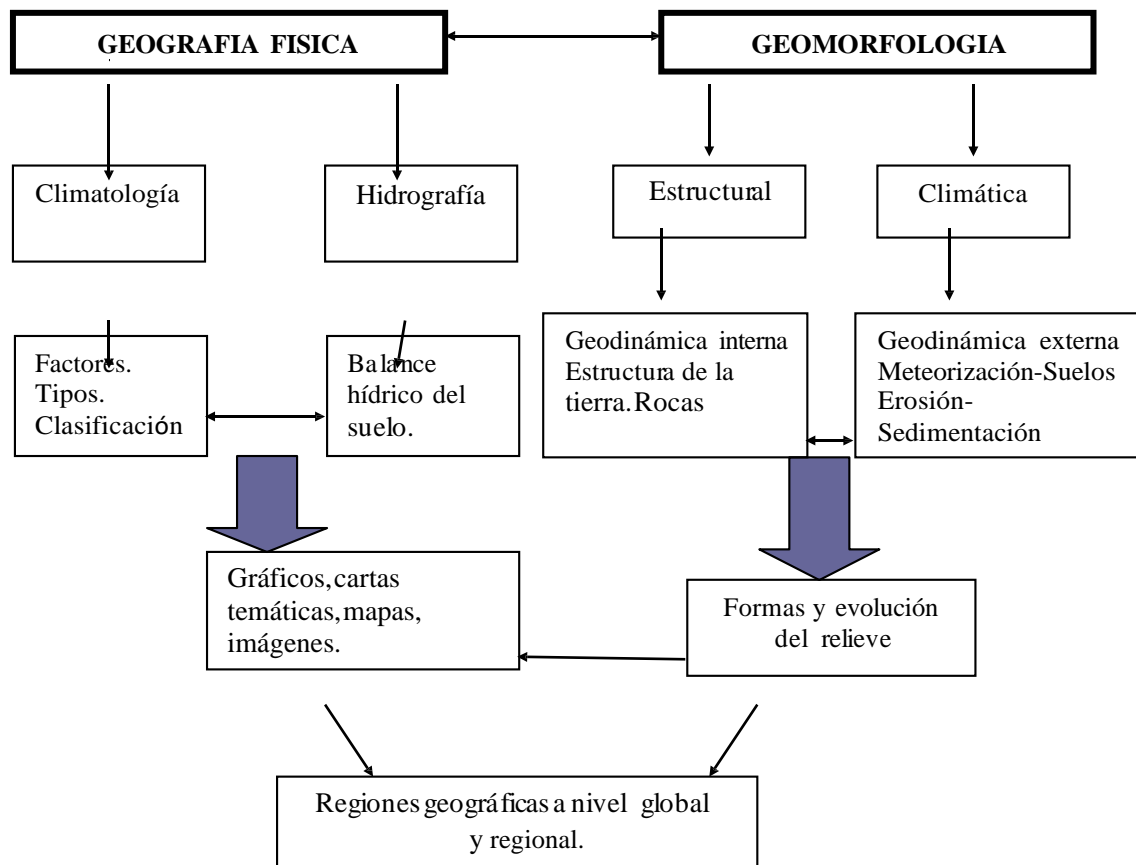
GEOGRAFIA FISICA

GEOMORFOLOGIA

Climatología

Hidrografía

Estructural

Climática

Factores. Tipos. Clasificación

Balance hídrico del suelo.

Geodinámica interna Estructura de la tierra. Rocas

Geodinámica externa Meteorización-Suelos Erosión-Sedimentación

Gráficos, cartas temáticas, mapas, imágenes.

Formas y evolución del relieve

Regiones geográficas a nivel global y regional.